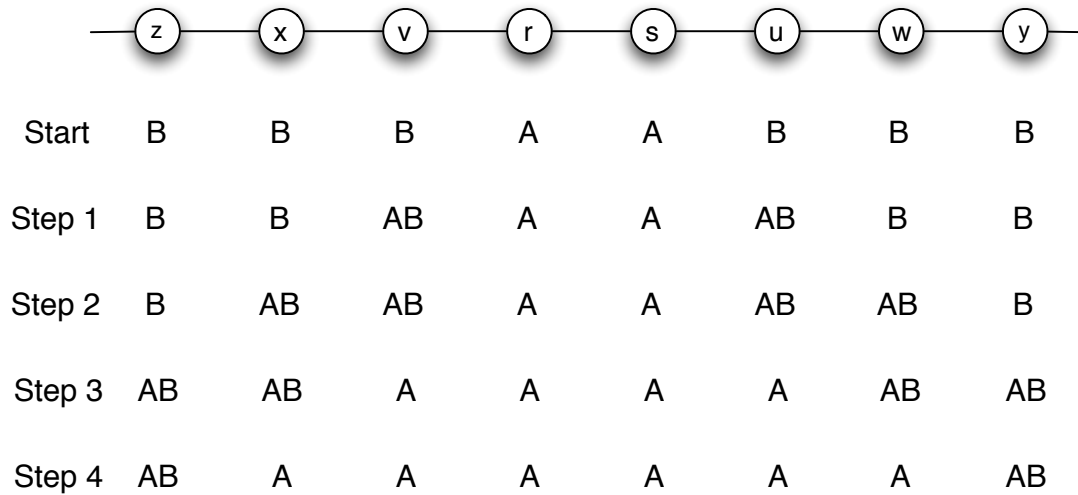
| | z | x | v | r | s | u | w | y |
|---|---|---|---|---|---|---|---|---|
| Start | B | B | B | A | A | B | B | B |
| Step 1 | B | B | AB | A | A | AB | B | B |
| Step 2 | B | AB | AB | A | A | AB | AB | B |
| Step 3 | AB | AB | A | A | A | A | AB | AB |
| Step 4 | AB | A | A | A | A | A | A | AB |